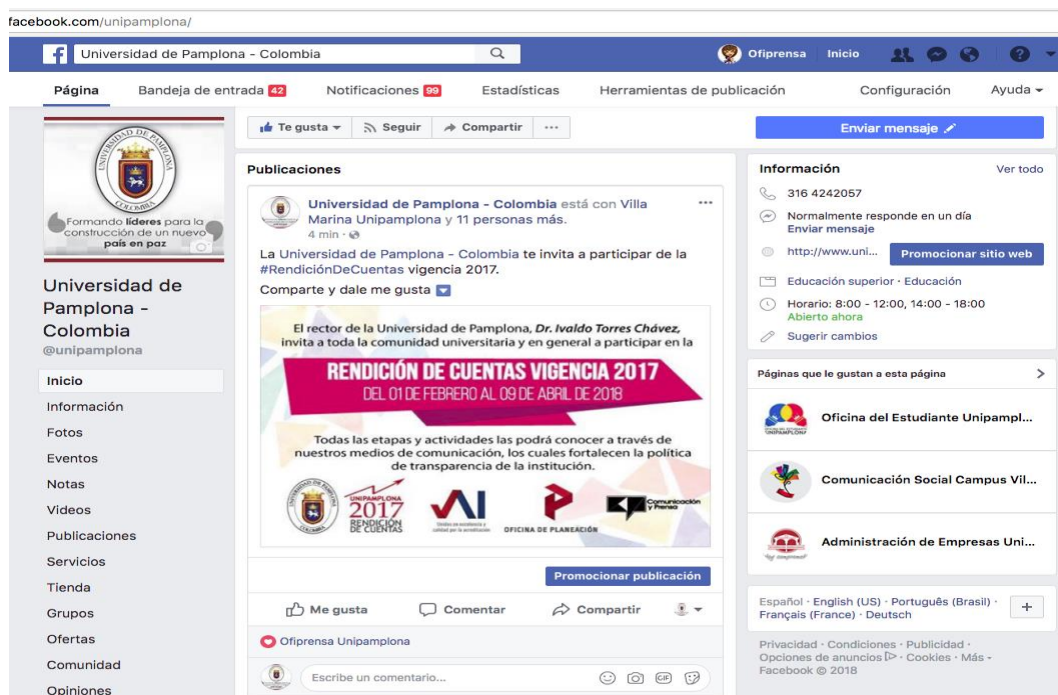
facebook.com/unipamplona/

Universidad de Pamplona - Colombia

Ofiprensa Inicio

Página Bandeja de entrada 42 Notificaciones 99 Estadísticas Herramientas de publicación Configuración Ayuda

UNIVERSIDAD DE PAMPLONA COLOMBIA

Formando líderes para la construcción de un nuevo país en paz

Universidad de Pamplona - Colombia
@unipamplona

Inicio
Información
Fotos
Eventos
Notas
Videos
Publicaciones
Servicios
Tienda
Grupos
Ofertas
Comunidad
Opiniones

Te gusta Seguir Compartir ...

Publicaciones

Universidad de Pamplona - Colombia está con Villa Marina Unipamplona y 11 personas más.
4 min ·

La Universidad de Pamplona - Colombia te invita a participar de la #RendiciónDeCuentas vigencia 2017.
Comparte y dale me gusta

El rector de la Universidad de Pamplona, Dr. Ivaldo Torres Chávez, invita a toda la comunidad universitaria y en general a participar en la

RENDICIÓN DE CUENTAS VIGENCIA 2017
DEL 01 DE FEBRERO AL 09 DE ABRIL DE 2018

Todas las etapas y actividades las podrá conocer a través de nuestros medios de comunicación, los cuales fortalecen la política de transparencia de la institución.

UNIPAMPLONA 2017 RENDICIÓN DE CUENTAS

OFICINA DE PLANEACIÓN

Comunicación y Prensa

Promocionar publicación

Me gusta Comentar Compartir

Ofiprensa Unipamplona

Escribe un comentario...

Enviar mensaje

Información Ver todo
316 4242057
Normalmente responde en un día
Enviar mensaje
http://www.uni... Promocionar sitio web
Educación superior · Educación
Horario: 8:00 - 12:00, 14:00 - 18:00
Abierto ahora
Sugerir cambios

Páginas que le gustan a esta página

Oficina del Estudiante Unipampl...
Comunicación Social Campus Vil...
Administración de Empresas Uni...

Español · English (US) · Português (Brasil) · Français (France) · Deutsch

Privacidad · Condiciones · Publicidad · Opciones de anuncios · Cookies · Más · Facebook © 2018